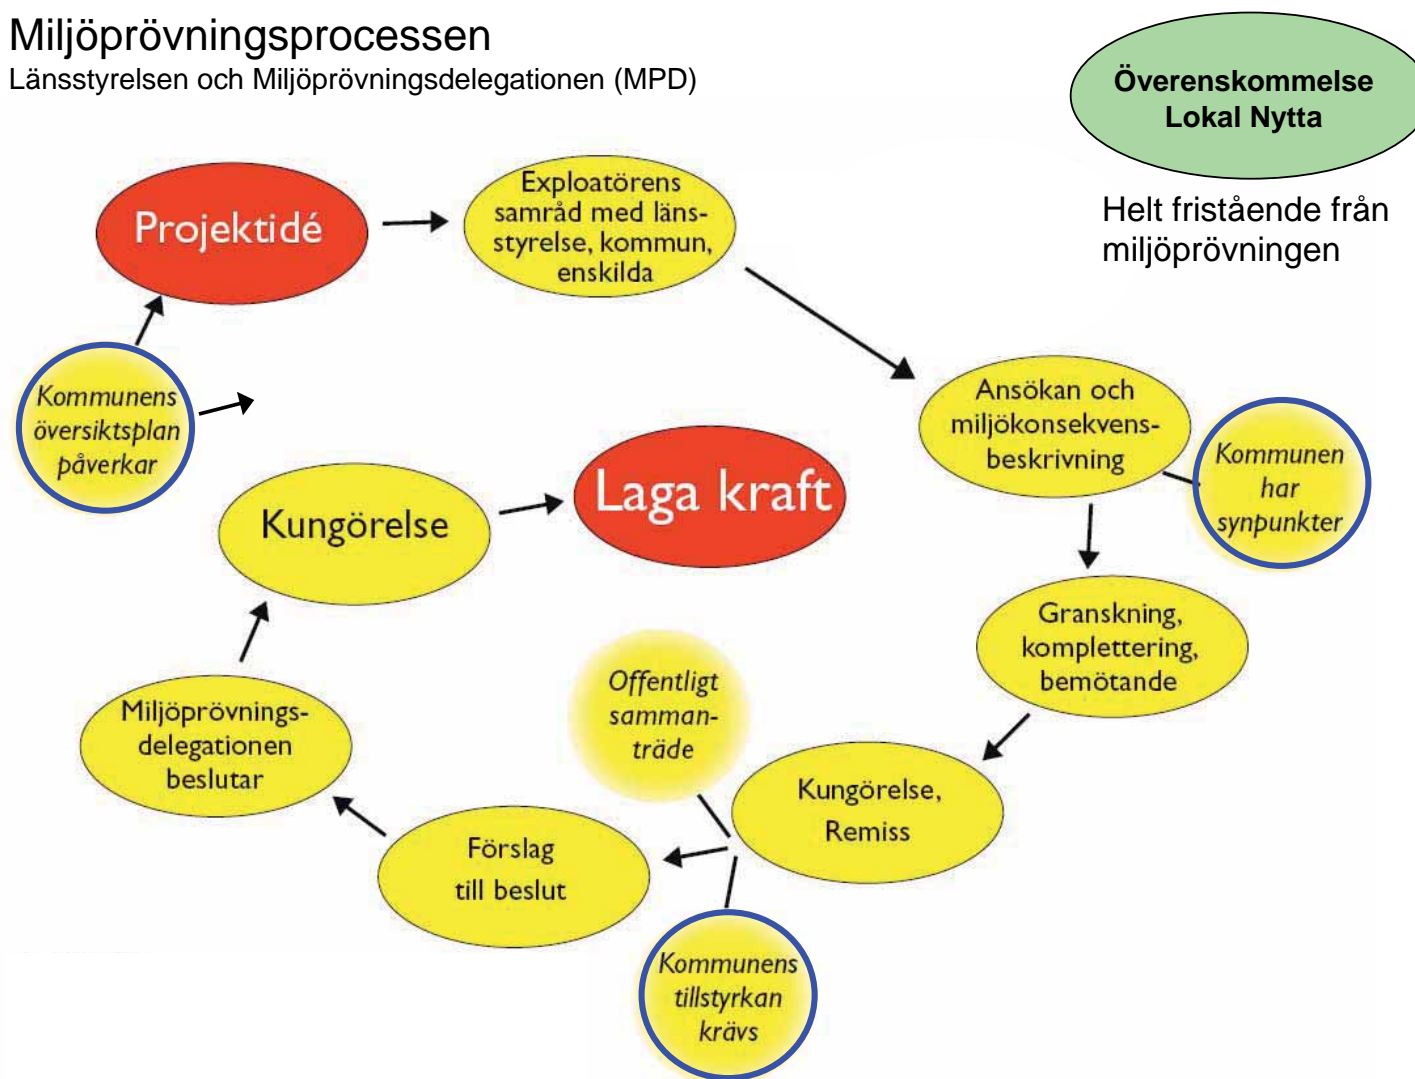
Miljöprövningsprocessen
Länsstyrelsen och Miljöprövningsdelegationen (MPD)

Överenskommelse
Lokal Nytta

Helt fristående från miljöprövningen

Projektidé

Exploatörens samråd med länsstyrelse, kommun, enskilda

Kommunens översiktsplan påverkar

Ansökan och miljökonsekvensbeskrivning

Kommunen har synpunkter

Kungörelse

Laga kraft

Granskning, komplettering, bemötande

Offentligt sammanträde

Miljöprövningsdelegationen beslutar

Kungörelse, Remiss

Förslag till beslut

Kommunens tillstyrkan krävs